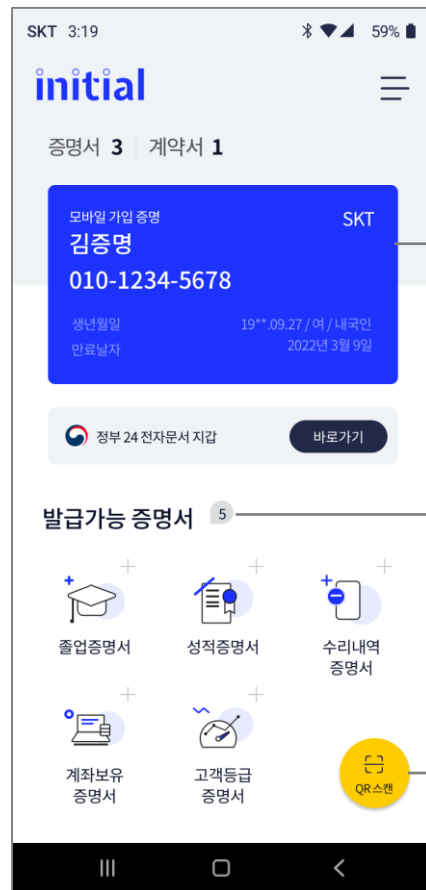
SKT 3:19 59%

initial

증명서 3 | 계약서 1

모바일 가입 증명
SKT
김증명
010-1234-5678
생년월일 19**.09.27 / 여 / 내국인
만료날자 2022년 3월 9일

정부 24 전자문서 지갑
바로가기

발급가능 증명서 5

졸업증명서
성적증명서
수리내역 증명서
계좌보유 증명서
고객등급 증명서

QR 스캔